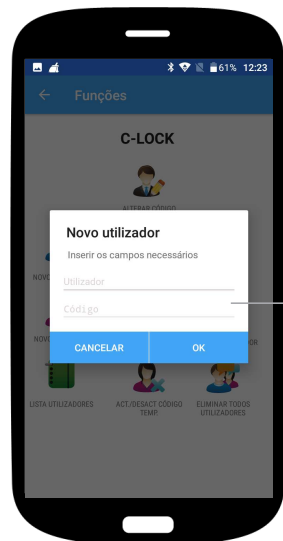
61% 12:23

Funções

C-LOCK

ALTERAR CÓDIGO

NOV

NOV

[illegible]OR

Novo utilizador

Inserir os campos necessários

Utilizador

Código

CANCELAR

OK

LISTA UTILIZADORES

ACT/DESACT CÓDIGO TEMP.

ELIMINAR TODOS UTILIZADORES